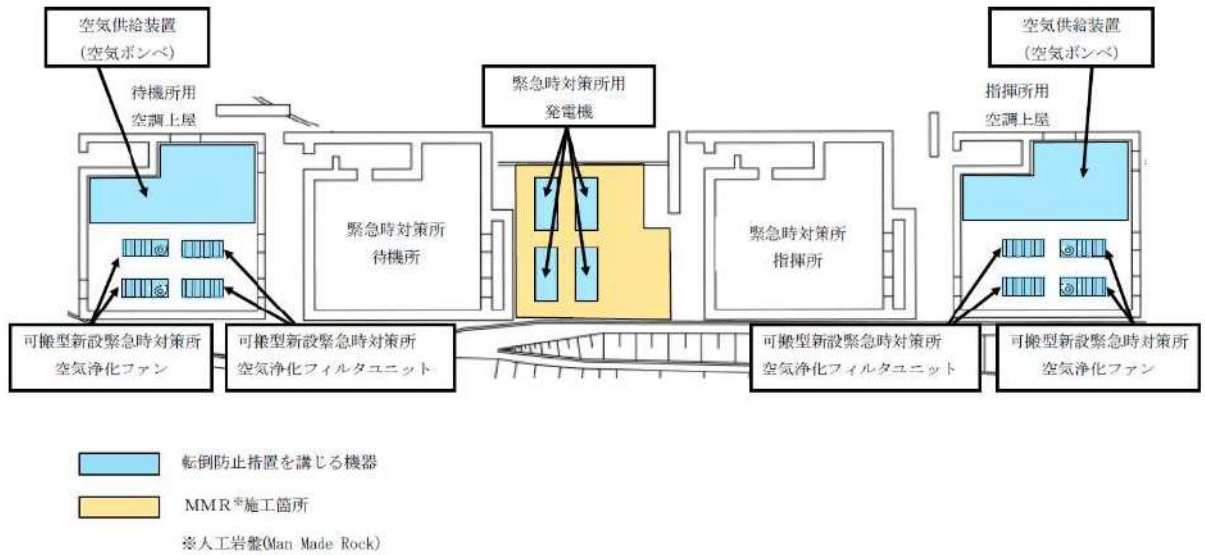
空気供給装置
(空気ボンベ)

待機所用
空調上屋

緊急時対策所用
発電機

空気供給装置
(空気ボンベ)

指揮所用
空調上屋

緊急時対策所
待機所

緊急時対策所
指揮所

可搬型新設緊急時対策所
空気浄化ファン

可搬型新設緊急時対策所
空気浄化フィルタユニット

可搬型新設緊急時対策所
空気浄化フィルタユニット

可搬型新設緊急時対策所
空気浄化ファン

転倒防止措置を講じる機器

MMR*施工箇所

※人工岩盤(Man Made Rock)